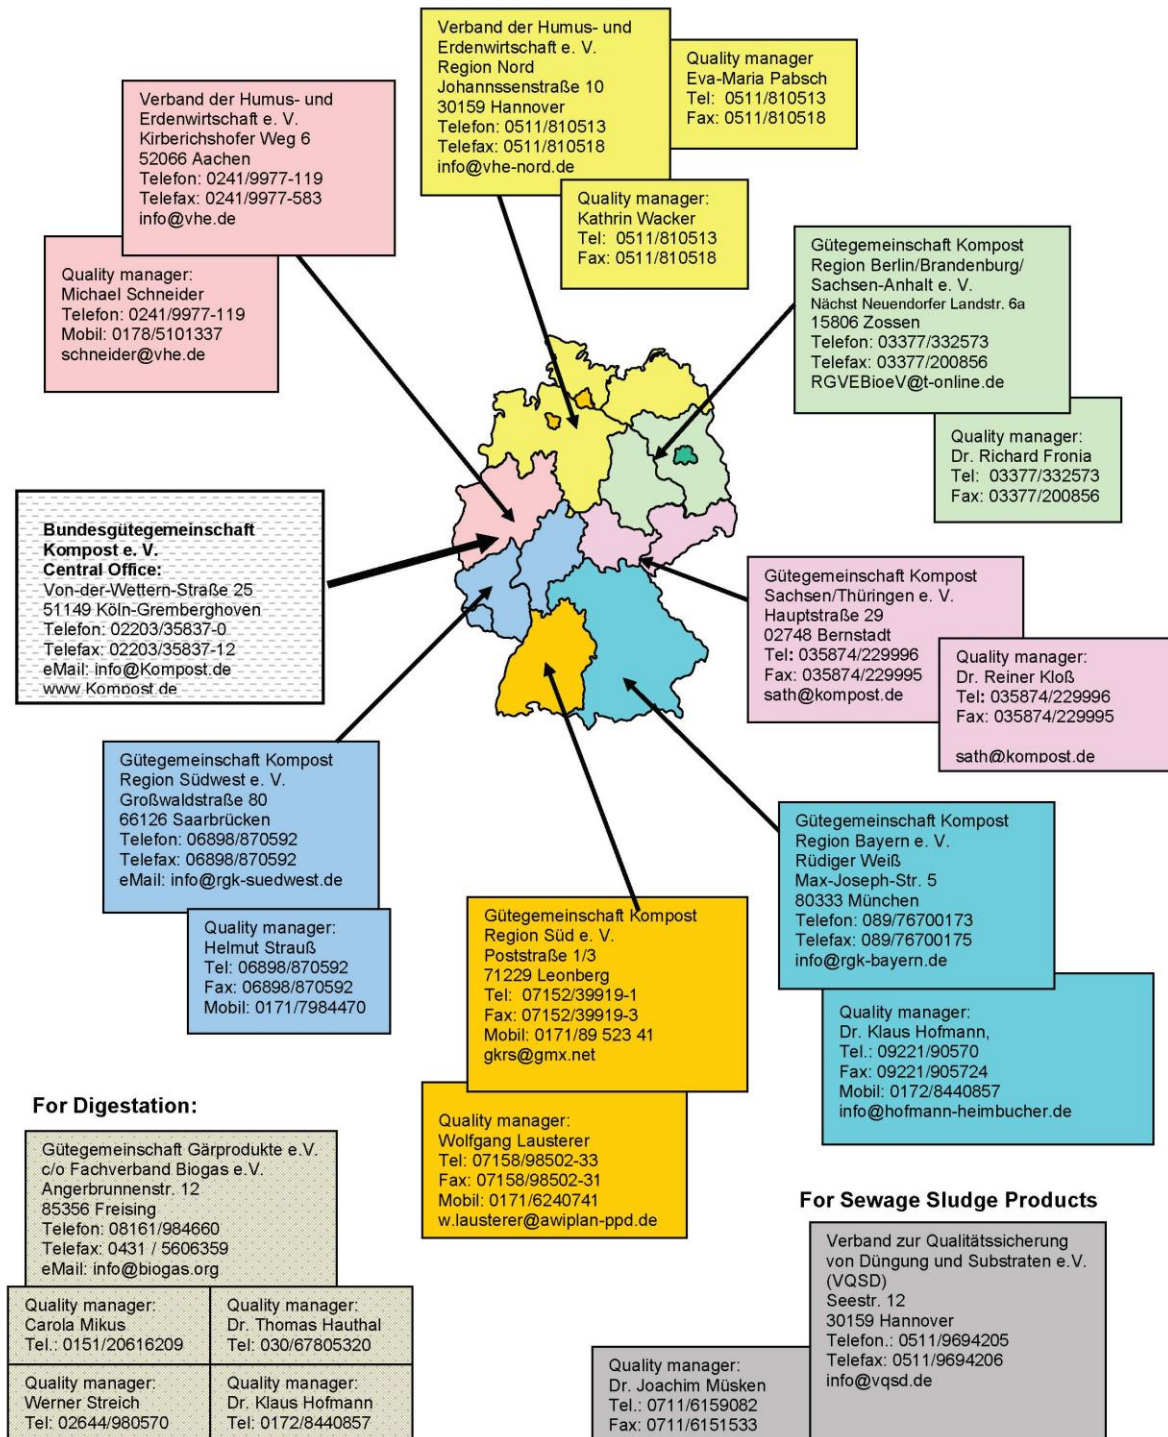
Verband der Humus- und Erdenwirtschaft e. V.
Region Nord
Johannssenstraße 10
30159 Hannover
Telefon: 0511/810513
Telefax: 0511/810518
info@vhe-nord.de

Quality manager
Eva-Maria Pabsch
Tel: 0511/810513
Fax: 0511/810518

Quality manager:
Kathrin Wacker
Tel: 0511/810513
Fax: 0511/810518

Verband der Humus- und Erdenwirtschaft e. V.
Kirberichshofer Weg 6
52066 Aachen
Telefon: 0241/9977-119
Telefax: 0241/9977-583
info@vhe.de

Quality manager:
Michael Schneider
Telefon: 0241/9977-119
Mobil: 0178/5101337
schneider@vhe.de

Gütegemeinschaft Kompost
Region Berlin/Brandenburg/ Sachsen-Anhalt e. V.
Nächst Neuendorfer Landstr. 6a
15806 Zossen
Telefon: 03377/332573
Telefax: 03377/200856
RGVEBioeV@t-online.de

Quality manager:
Dr. Richard Fronia
Tel: 03377/332573
Fax: 03377/200856

Bundesgütegemeinschaft Kompost e. V.
Central Office:
Von-der-Wettern-Straße 25
51149 Köln-Gremberghoven
Telefon: 02203/35837-0
Telefax: 02203/35837-12
eMail: info@Kompost.de
www.Kompost.de

Gütegemeinschaft Kompost
Sachsen/Thüringen e. V.
Hauptstraße 29
02748 Bernstadt
Tel: 035874/229996
Fax: 035874/229995
sath@kompost.de

Quality manager:
Dr. Reiner Kloß
Tel: 035874/229996
Fax: 035874/229995

sath@kompost.de

Gütegemeinschaft Kompost
Region Südwest e. V.
Großwaldstraße 80
66126 Saarbrücken
Telefon: 06898/870592
Telefax: 06898/870592
eMail: info@rgk-suedwest.de

Quality manager:
Helmut Strauß
Tel: 06898/870592
Fax: 06898/870592
Mobil: 0171/7984470

Gütegemeinschaft Kompost
Region Bayern e. V.
Rüdiger Weiß
Max-Joseph-Str. 5
80333 München
Telefon: 089/76700173
Telefax: 089/76700175
info@rgk-bayern.de

Gütegemeinschaft Kompost
Region Süd e. V.
Poststraße 1/3
71229 Leonberg
Tel: 07152/39919-1
Fax: 07152/39919-3
Mobil: 0171/89 523 41
gkrs@gmx.net

Quality manager:
Dr. Klaus Hofmann,
Tel.: 09221/90570
Fax: 09221/905724
Mobil: 0172/8440857
info@hofmann-heimbucher.de

For Digestation:

Gütegemeinschaft Gärprodukte e.V.
c/o Fachverband Biogas e.V.
Angerbrunnenstr. 12
85356 Freising
Telefon: 08161/984660
Telefax: 0431 / 5606359
eMail: info@biogas.org

Quality manager:
Wolfgang Lausterer
Tel: 07158/98502-33
Fax: 07158/98502-31
Mobil: 0171/6240741
w.lausterer@awiplan-ppd.de

For Sewage Sludge Products

Verband zur Qualitätssicherung von Düngung und Substraten e.V. (VQSD)
Seestr. 12
30159 Hannover
Telefon.: 0511/9694205
Telefax: 0511/9694206
info@vqsd.de

Quality manager:
Carola Mikus
Tel.: 0151/20616209

Quality manager:
Dr. Thomas Hauthal
Tel: 030/67805320

Quality manager:
Werner Streich
Tel: 02644/980570

Quality manager:
Dr. Klaus Hofmann
Tel: 0172/8440857

Quality manager:
Dr. Joachim Müsken
Tel.: 0711/6159082
Fax: 0711/6151533